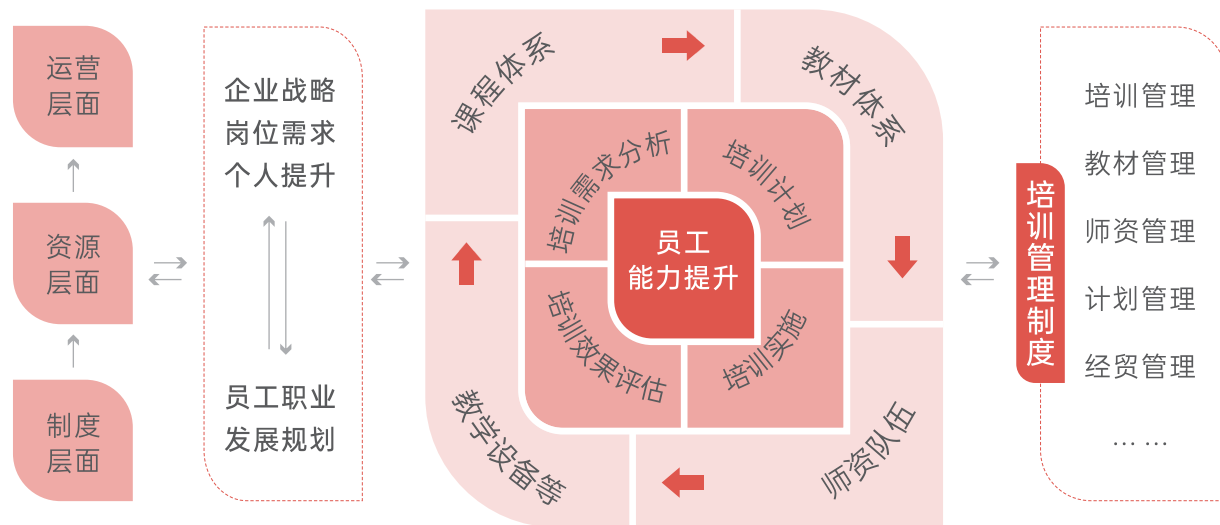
运营层面

资源层面

制度层面

企业战略
岗位需求
个人提升

员工职业
发展规划

课程体系

教材体系

师资队伍

教学设备等

培训需求分析

培训计划

培训实施

培训效果评估

员工
能力提升

培训管理制度

培训管理
教材管理
师资管理
计划管理
经贸管理
……